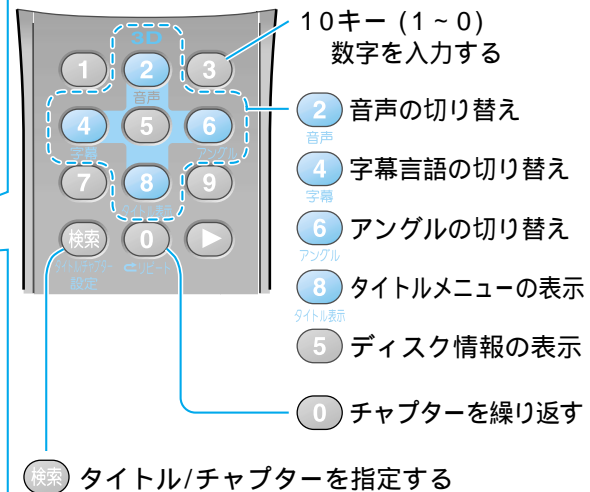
3D

1 2 3

音声

4 5 6

字幕 アングル

7 8 9

タイトル表示

検索 0 ▶

タイトル/チャプター設定 リピート

10キー（1 ~ 0）
数字を入力する

2 音声 音声の切り替え

4 字幕 字幕言語の切り替え

6 アングル アングルの切り替え

8 タイトル表示 タイトルメニューの表示

5 ディスク情報の表示

0 チャプターを繰り返す

検索 タイトル/チャプターを指定する